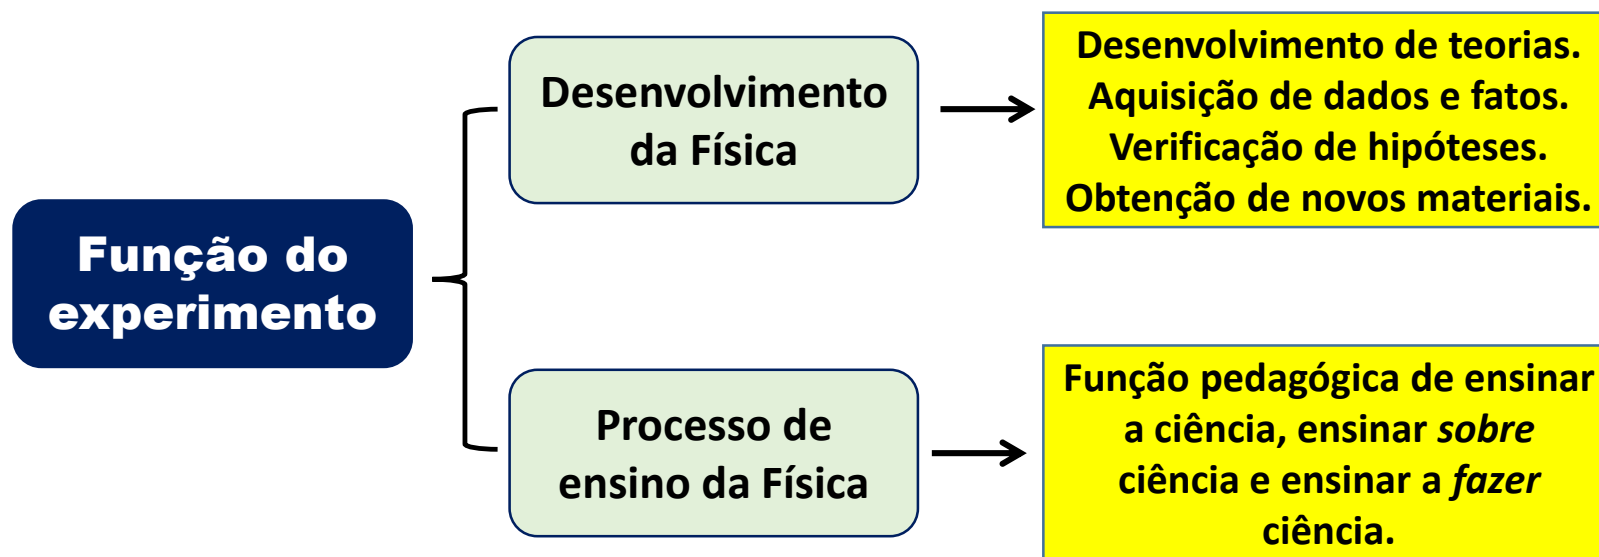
Função do experimento

Desenvolvimento da Física

Desenvolvimento de teorias.
Aquisição de dados e fatos.
Verificação de hipóteses.
Obtenção de novos materiais.

Processo de ensino da Física

Função pedagógica de ensinar a ciência, ensinar *sobre* ciência e ensinar a *fazer* ciência.